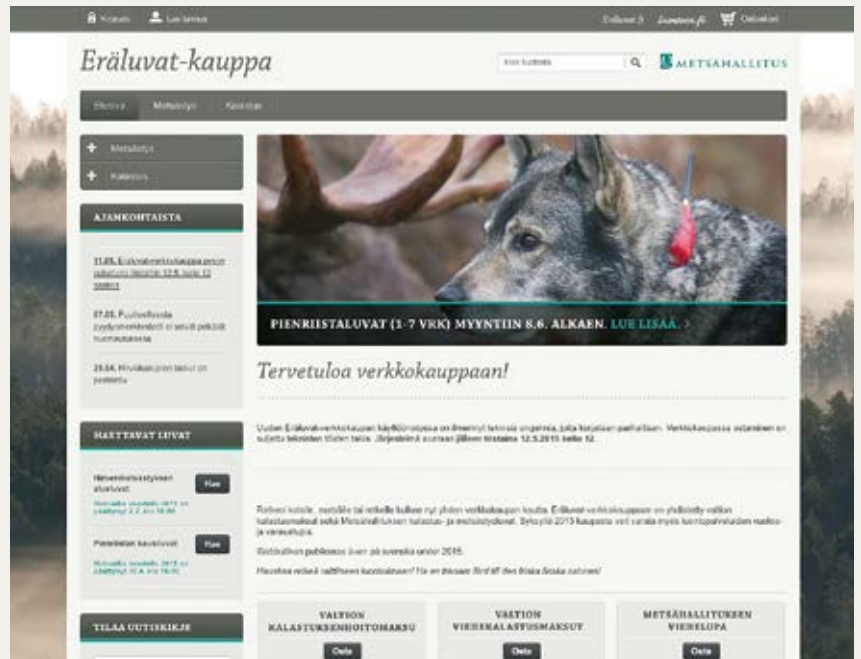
Kirjaudu  Luo tunnus  Ostoskori

Eräluvat-kauppa

Hae  METSÄHALLITUS

Etusivu  Metsästys  Kalastus

Metsästys
Kalastus

AJANKOHTAISTA

11.05. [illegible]

07.05. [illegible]

29.04. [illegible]

HAETTAVAT LUVAT

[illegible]  Hae

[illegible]  Hae

TILAA UUTISKIRJE

PIENRIISTALUVAT (1-7 VRK) MYYNTIIN 8.6. ALKAEN. LUE LISÄÄ >

Tervetuloa verkkokauppaan!

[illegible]

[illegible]

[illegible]

VALTION KALASTUKSENHOITOMAKSU
Osta

VALTION VIEHEKALASTUSMAKSUT
Osta

METSÄHALLITUKSEN VIEHELUPA
Osta